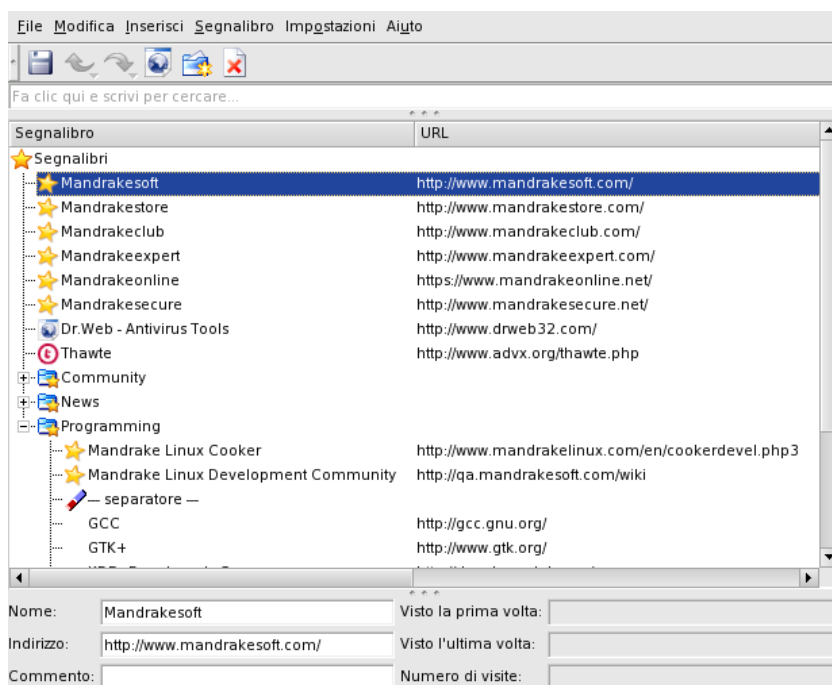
File Modifica Inserisci Segnalibro Impostazioni Aiuto

Fa clic qui e scrivi per cercare...

| Segnalibro | URL |
|---|---|
| Segnalibri | |
| Mandrakesoft | http://www.mandrakesoft.com/ |
| Mandrakestore | http://www.mandrakestore.com/ |
| Mandrakeclub | http://www.mandrakeclub.com/ |
| Mandrakeexpert | http://www.mandrakeexpert.com/ |
| Mandrakeonline | https://www.mandrakeonline.net/ |
| Mandrakesecure | http://www.mandrakesecure.net/ |
| Dr.Web - Antivirus Tools | http://www.drweb32.com/ |
| Thawte | http://www.advx.org/thawte.php |
| Community | |
| News | |
| Programming | |
| Mandrake Linux Cooker | http://www.mandrakelinux.com/en/cookerdevel.php3 |
| Mandrake Linux Development Community | http://qa.mandrakesoft.com/wiki |
| — separatore — | |
| GCC | http://gcc.gnu.org/ |
| GTK+ | http://www.gtk.org/ |
| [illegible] | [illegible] |

Nome: Mandrakesoft
Visto la prima volta:
Indirizzo: http://www.mandrakesoft.com/
Visto l'ultima volta:
Commento:
Numero di visite: